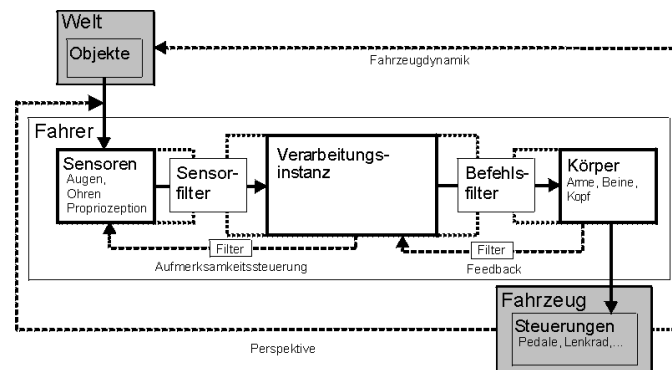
Welt

Objekte

Fahrzeugdynamik

Fahrer

Sensoren
Augen,
Ohren
Propriozeption

Sensorfilter

Verarbeitungsinstanz

Befehlsfilter

Körper
Arme, Beine,
Kopf

Filter

Filter

Aufmerksamkeitssteuerung

Feedback

Fahrzeug

Steuerungen
Pedale, Lenkrad,...

Perspektive